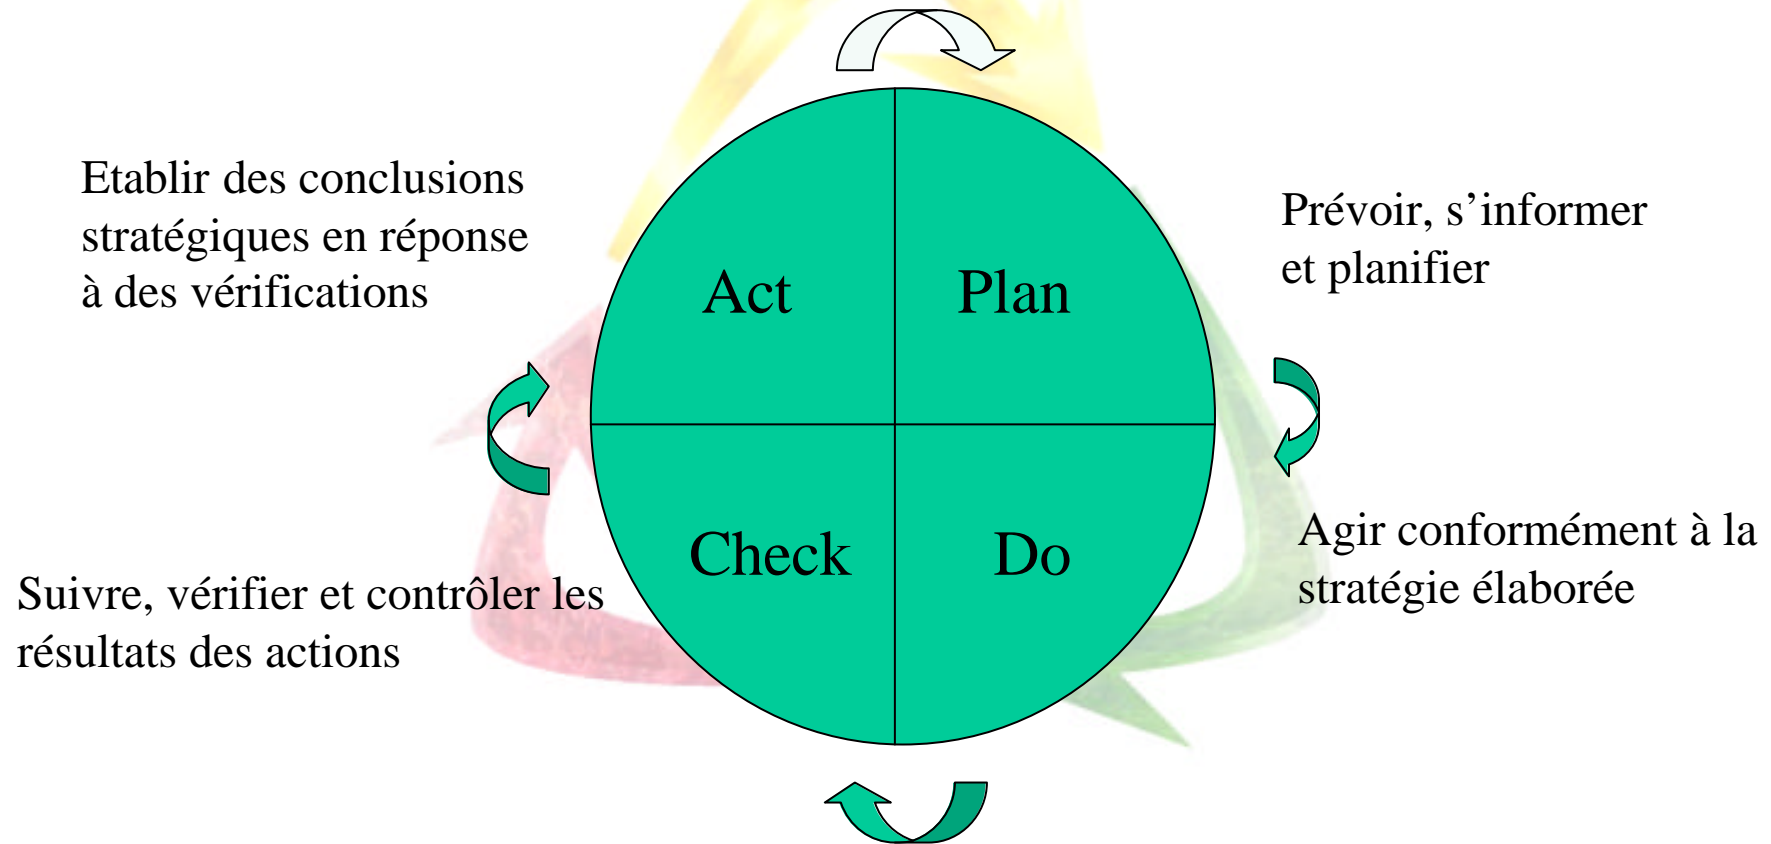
Etablir des conclusions stratégiques en réponse à des vérifications

Act

Plan

Prévoir, s’informer et planifier

Check

Do

Agir conformément à la stratégie élaborée

Suivre, vérifier et contrôler les résultats des actions